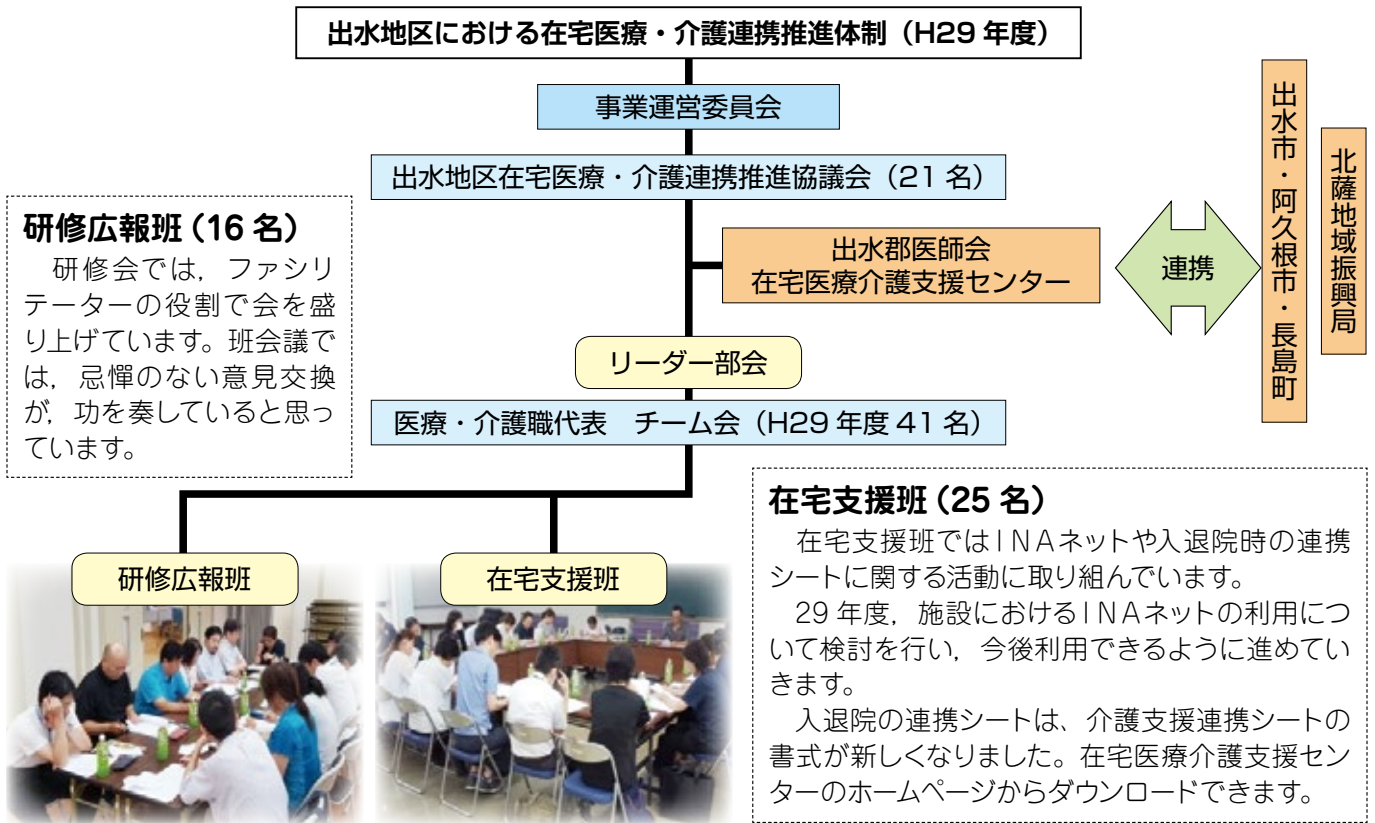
出水地区における在宅医療・介護連携推進体制（H29 年度）

事業運営委員会

出水地区在宅医療・介護連携推進協議会（21 名）

出水郡医師会
在宅医療介護支援センター

連携

出水市・阿久根市・長島町

北薩地域振興局

研修広報班（16 名）
研修会では，ファシリテーターの役割で会を盛り上げています。班会議では，忌憚のない意見交換が，功を奏していると思っています。

リーダー部会

医療・介護職代表　チーム会（H29 年度 41 名）

在宅支援班（25 名）
在宅支援班ではＩＮＡネットや入退院時の連携シートに関する活動に取り組んでいます。
29 年度，施設におけるＩＮＡネットの利用について検討を行い，今後利用できるように進めていきます。
入退院の連携シートは、介護支援連携シートの書式が新しくなりました。在宅医療介護支援センターのホームページからダウンロードできます。

研修広報班

在宅支援班